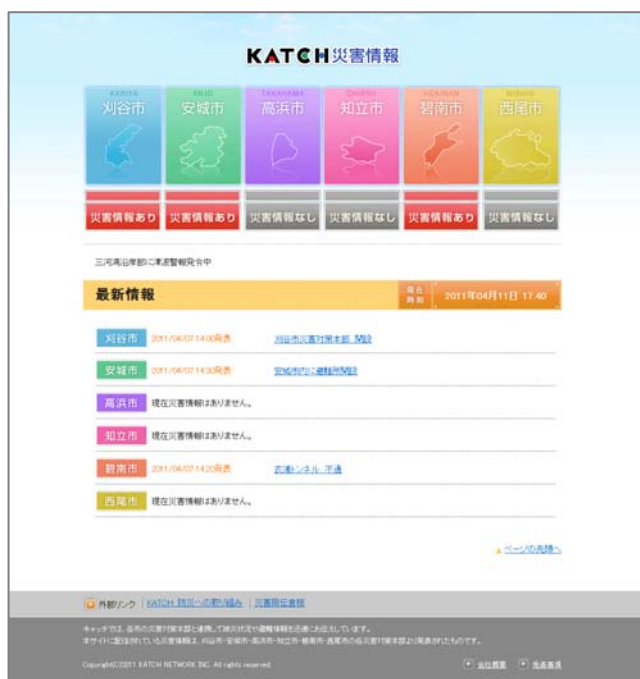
KATCH災害情報

KARIYA
刈谷市

ANJO
安城市

TAKAHAMA
高浜市

CHIRYU
知立市

HEKINAN
碧南市

NISHIO
西尾市

災害情報あり
災害情報あり
災害情報なし
災害情報なし
災害情報あり
災害情報なし

三河湾沿岸部に津波警報発令中

最新情報

現在時刻
2011年04月11日 17:40

刈谷市 2011/04/07 14:00発表 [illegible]

安城市 2011/04/07 14:30発表 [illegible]

高浜市 現在災害情報はありません。

知立市 現在災害情報はありません。

碧南市 2011/04/07 14:20発表 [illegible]

西尾市 現在災害情報はありません。

ページの先頭へ

外部リンク | KATCH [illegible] | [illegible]

キャッチでは、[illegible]
本サイトに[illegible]

Copyright(C)2011 KATCH NETWORK INC. All rights reserved.

会社概要
免責事項